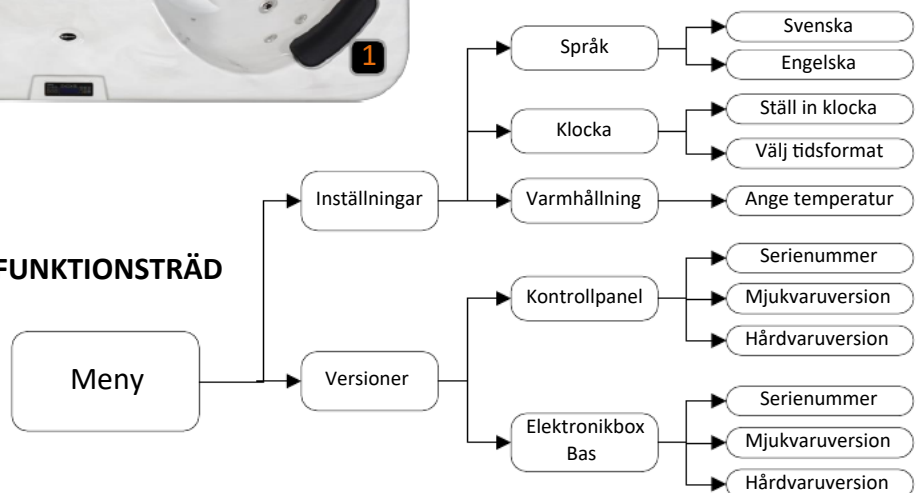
1

FUNKTIONSTRÄD

Meny

Inställningar

Versioner

Språk

Svenska

Engelska

Klocka

Ställ in klocka

Välj tidsformat

Varmhållning

Ange temperatur

Kontrollpanel

Serienummer

Mjukvaruversion

Hårdvaruversion

Elektronikbox Bas

Serienummer

Mjukvaruversion

Hårdvaruversion